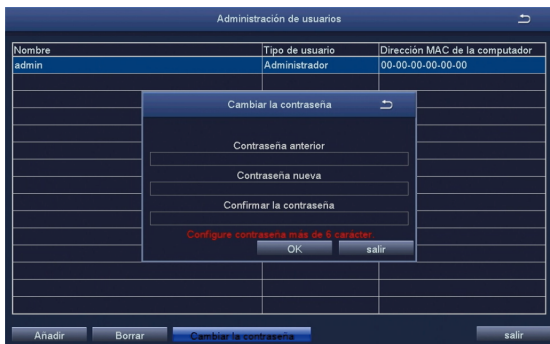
Administración de usuarios

| Nombre | Tipo de usuario | Dirección MAC de la computador |
|---|---|---|
| admin | Administrador | 00-00-00-00-00-00 |

Cambiar la contraseña

Contraseña anterior

Contraseña nueva

Confirmar la contraseña

Configure contraseña más de 6 carácter.

OK salir

Añadir Borrar Cambiar la contraseña salir